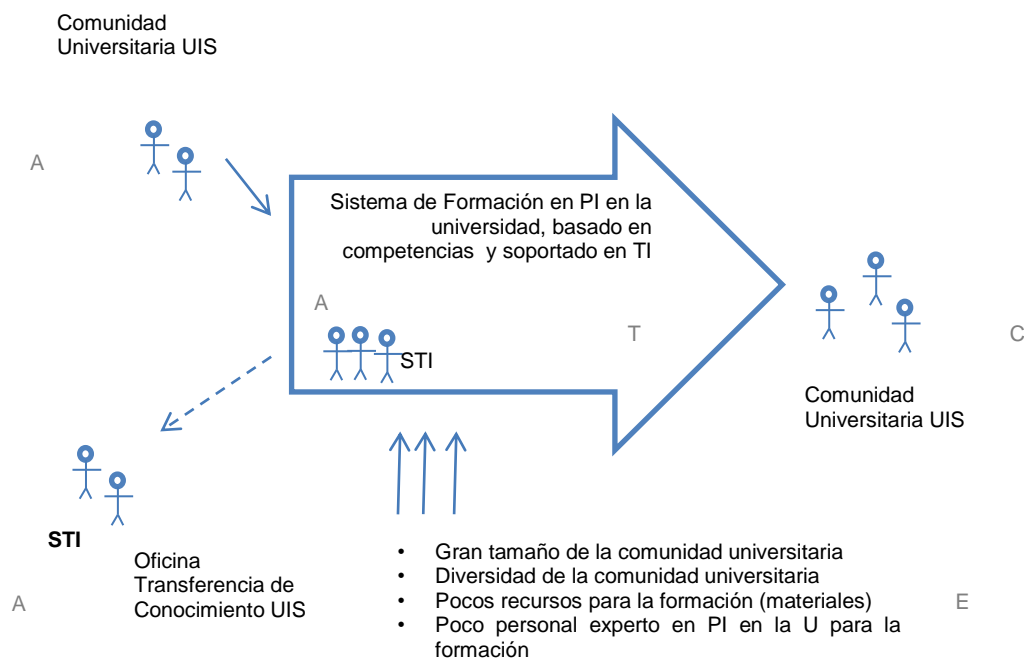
Comunidad Universitaria UIS

A

Sistema de Formación en PI en la universidad, basado en competencias y soportado en TI

A

STI

T

C

Comunidad Universitaria UIS

STI

Oficina Transferencia de Conocimiento UIS

A

- Gran tamaño de la comunidad universitaria
- Diversidad de la comunidad universitaria
- Pocos recursos para la formación (materiales)
- Poco personal experto en PI en la U para la formación

E